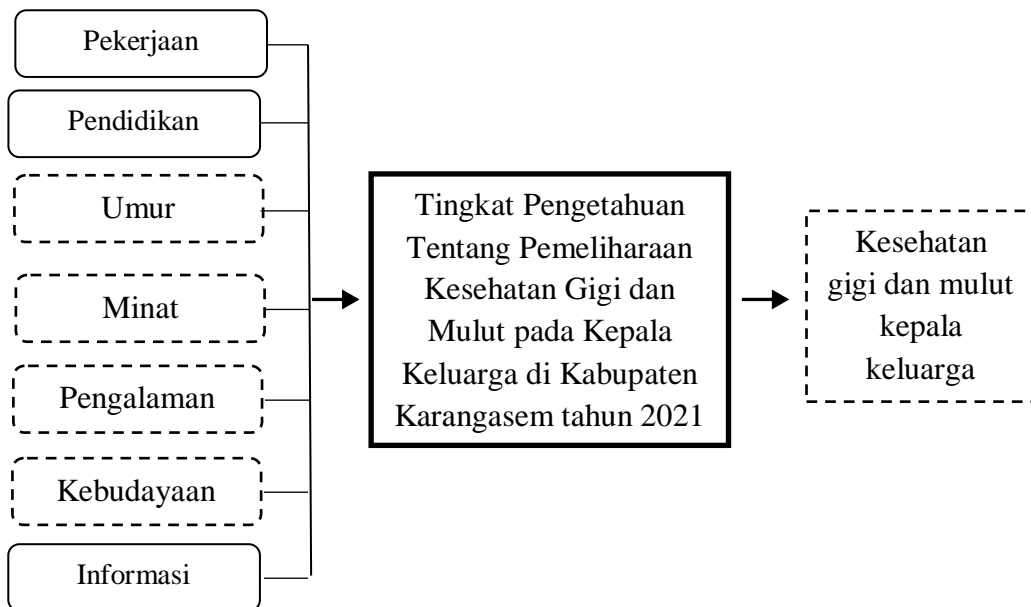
Pekerjaan

Pendidikan

Umur

Minat

Pengalaman

Kebudayaan

Informasi

Tingkat Pengetahuan Tentang Pemeliharaan Kesehatan Gigi dan Mulut pada Kepala Keluarga di Kabupaten Karangasem tahun 2021

Kesehatan gigi dan mulut kepala keluarga